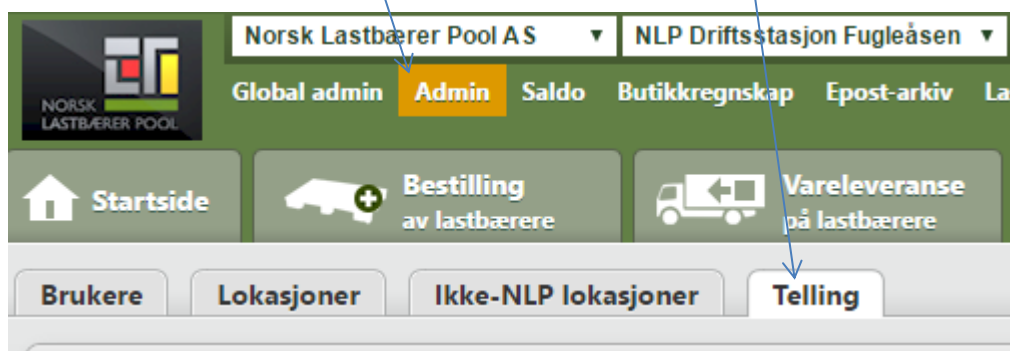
NORSK LASTBÆRER POOL

Norsk Lastbærer Pool AS ▼
NLP Driftsstasjon Fugleåsen ▼

Global admin Admin Saldo Butikkregnskap Epost-arkiv La

Startside
Bestilling av lastbærere
Vareleveranse på lastbærere

Brukere Lokasjoner Ikke-NLP lokasjoner Telling